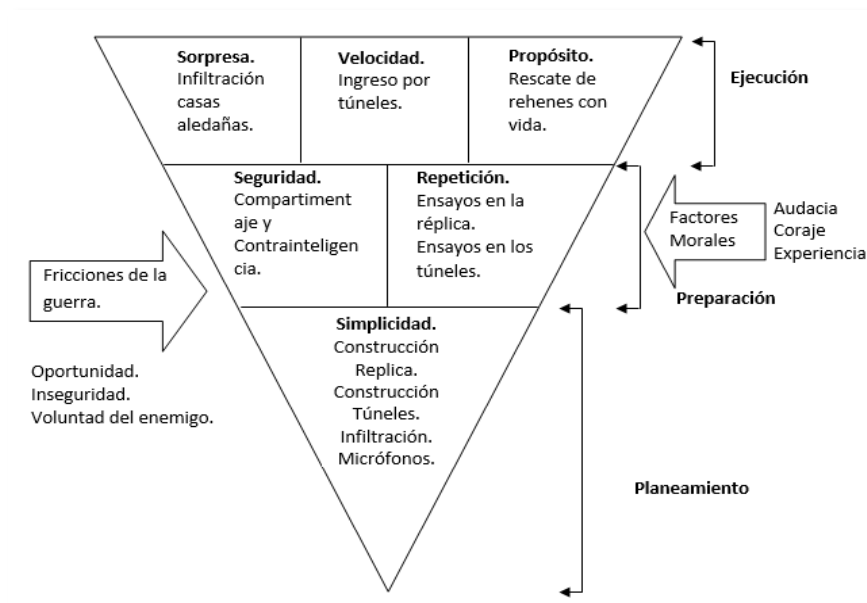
Sorpresa. Infiltración casas aledañas.

Velocidad. Ingreso por túneles.

Propósito. Rescate de rehenes con vida.

Ejecución

Seguridad. Compartimentaje y Contrainteligencia.

Repetición. Ensayos en la réplica. Ensayos en los túneles.

Factores Morales

Audacia
Coraje
Experiencia

Fricciones de la guerra.

Preparación

Simplicidad. Construcción Replica. Construcción Túneles. Infiltración. Micrófonos.

Oportunidad.
Inseguridad.
Voluntad del enemigo.

Planeamiento